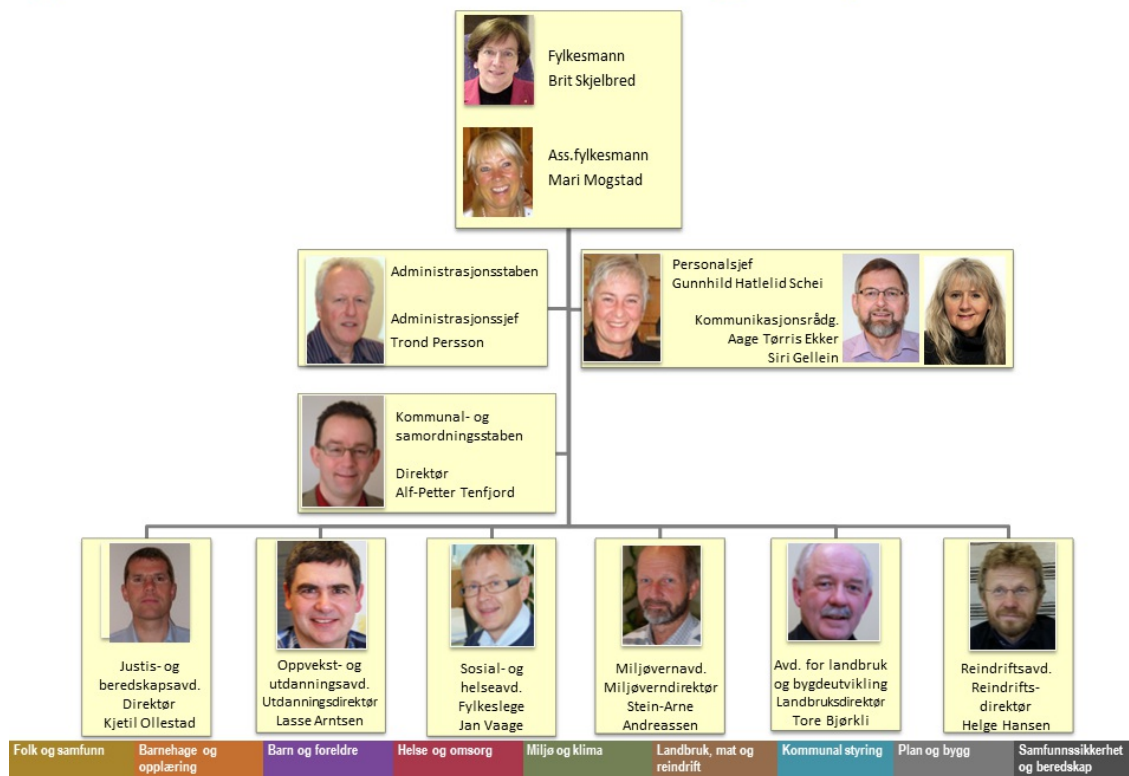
Fylkesmann
Brit Skjelbred

Ass.fylkesmann
Mari Mogstad

Administrasjonsstaben

Administrasjonssjef
Trond Persson

Personalsjef
Gunnhild Hatlelid Schei

Kommunikasjonsrådg.
Aage Tørris Ekker
Siri Gellein

Kommunal- og samordningsstaben

Direktør
Alf-Petter Tenfjord

Justis- og beredskapsavd.
Direktør
Kjetil Ollestad

Oppvekst- og utdanningsavd.
Utdanningsdirektør
Lasse Arntsen

Sosial- og helseavd.
Fylkeslege
Jan Vaage

Miljøvernavd.
Miljøverndirektør
Stein-Arne Andreassen

Avd. for landbruk og bygdeutvikling
Landbruksdirektør
Tore Bjørkli

Reindriftsavd.
Reindrifts-direktør
Helge Hansen

Folk og samfunn | Barnehage og opplæring | Barn og foreldre | Helse og omsorg | Miljø og klima | Landbruk, mat og reindrift | Kommunal styring | Plan og bygg | Samfunnssikkerhet og beredskap